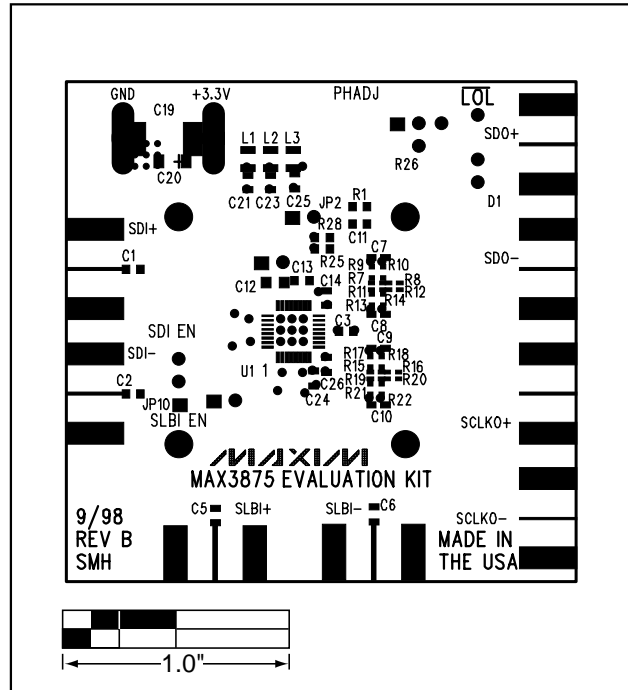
GND +3.3V
C19
C20
PHADJ
LOL
SDO+
R26
D1
L1 L2 L3
C21 C23 C25
JP2
R1
R28
C11
R25
SDI+
C1
SDO−
C7
R9 R10
R7 R8
R11 R12
R13 R14
C8
C12
C13
C14
C3
C9
SDI EN
SDI−
R17 R18
R15 R16
R19 R20
R21 R22
C10
U1 1
C26
C24
C2
JP10
SLBI EN
SCLKO+
MAXIM
MAX3875 EVALUATION KIT
9/98
REV B
SMH
C5
SLBI+
SLBI−
C6
SCLKO−
MADE IN
THE USA
1.0"